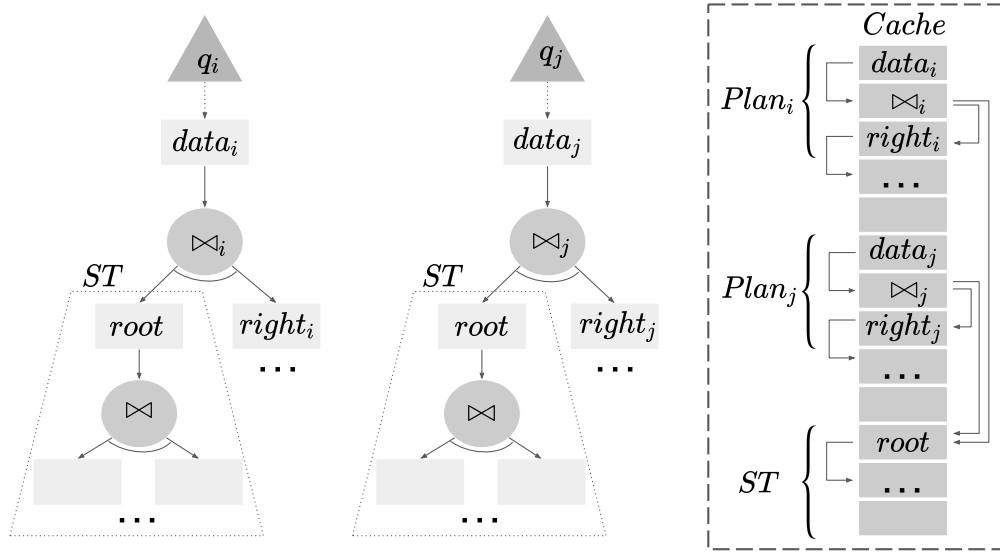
$q_i$

$data_i$

$\bowtie_i$

$ST$

$root$

$right_i$

...

$\bowtie$

...

$q_j$

$data_j$

$\bowtie_j$

$ST$

$root$

$right_j$

...

$\bowtie$

...

$Cache$

$Plan_i$

$data_i$

$\bowtie_i$

$right_i$

...

$Plan_j$

$data_j$

$\bowtie_j$

$right_j$

...

$ST$

$root$

...